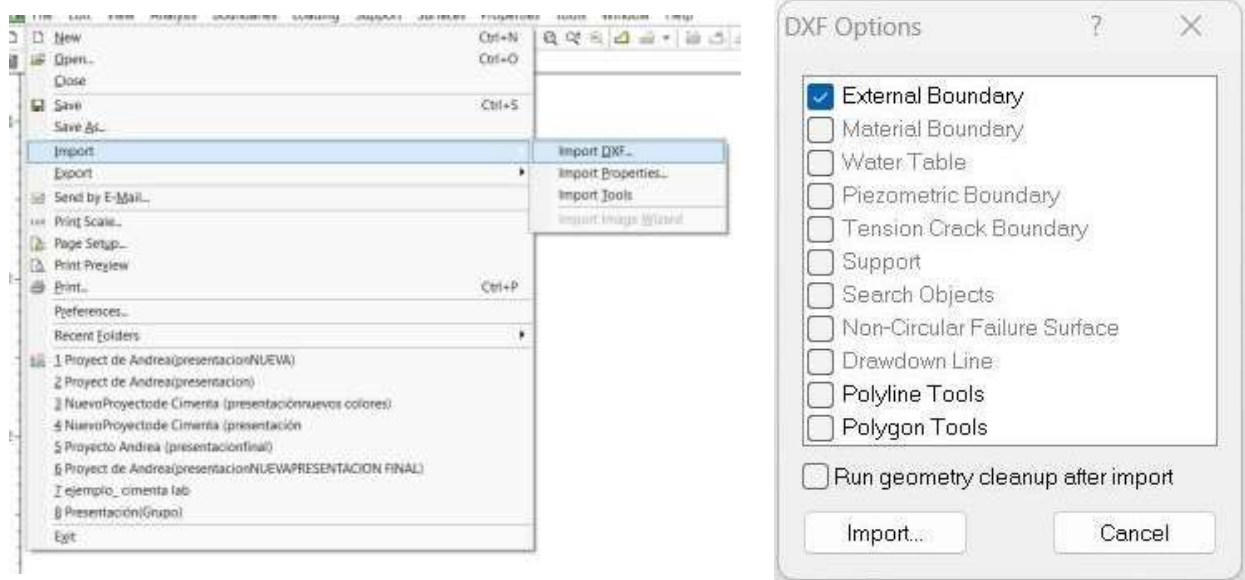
File Edit View Analysis Boundaries Loading Support Surfaces Properties Tools Window Help

New Ctrl+N
Open... Ctrl+O
Close
Save Ctrl+S
Save As...
Import
Export
Send by E-Mail...
Print Scale...
Page Setup...
Print Preview
Print... Ctrl+P
Preferences...
Recent Folders
1 Proyect de Andrea(presentacionNUEVA)
2 Proyect de Andrea(presentacion)
3 NuevoProyectode Cimenta (presentaciónnuevos colores)
4 NuevoProyectode Cimenta (presentacion
5 Proyecto Andrea (presentacionfinal)
6 Proyect de Andrea(presentacionNUEVAPRESENTACION FINAL)
7 ejemplo_ cimenta lab
8 Presentación(Grupo)
Exit

Import DXF...
Import Properties...
Import Tools
Import Image Wizard

DXF Options ? ×

External Boundary
Material Boundary
Water Table
Piezometric Boundary
Tension Crack Boundary
Support
Search Objects
Non-Circular Failure Surface
Drawdown Line
Polyline Tools
Polygon Tools

Run geometry cleanup after import

Import... Cancel